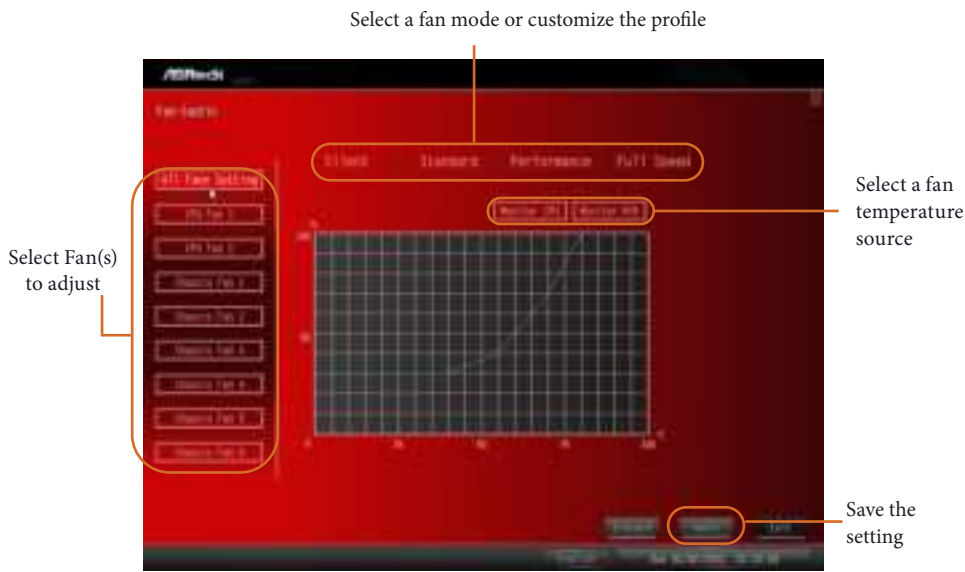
Select a fan mode or customize the profile

ASRock

Fan-Tastic

Silent Standard Performance Full Speed

All Fans Setting

CPU Fan 1

CPU Fan 2

Chassis Fan 1

Chassis Fan 2

Chassis Fan 3

Chassis Fan 4

Chassis Fan 5

Chassis Fan 6

Monitor CPU Monitor M/B

Select a fan temperature source

Select Fan(s) to adjust

100

50

0 25 50 75 100

Save the setting

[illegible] Apply Exit